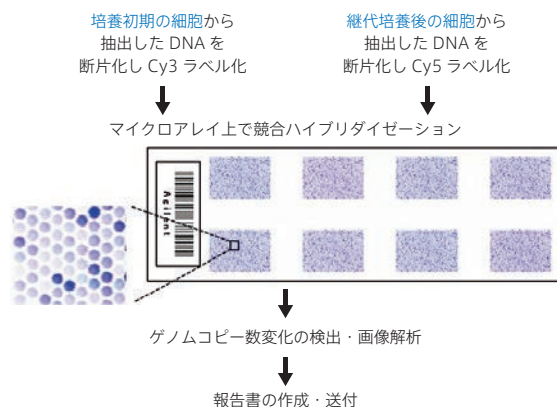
培養初期の細胞から
抽出した DNA を
断片化し Cy3 ラベル化

継代培養後の細胞から
抽出した DNA を
断片化し Cy5 ラベル化

マイクロアレイ上で競合ハイブリダイゼーション

Agilent

ゲノムコピー数変化の検出・画像解析

報告書の作成・送付